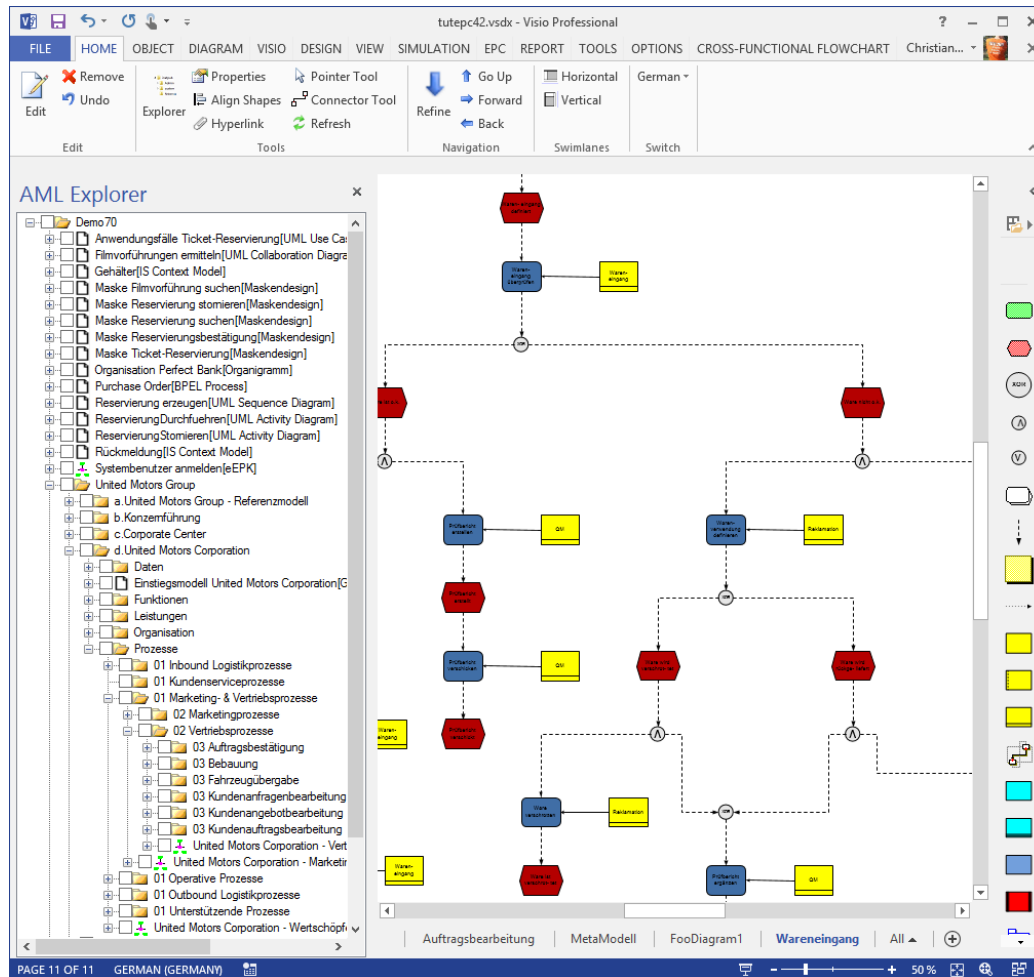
tutepc42.vsdx - Visio Professional

? – □

FILE HOME OBJECT DIAGRAM VISIO DESIGN VIEW SIMULATION EPC REPORT TOOLS OPTIONS CROSS-FUNCTIONAL FLOWCHART Christian...

Edit
Remove
Undo
Edit

Explorer
Properties
Align Shapes
Hyperlink
Pointer Tool
Connector Tool
Refresh
Tools

Refine
Go Up
Forward
Back
Navigation

Horizontal
Vertical
Swimlanes

German
Switch

AML Explorer

Demo70
Anwendungsfälle Ticket-Reservierung[UML Use Ca
Filmvorführungen ermitteln[UML Collaboration Diagra
Gehälter[IS Context Model]
Maske Filmvorführung suchen[Maskendesign]
Maske Reservierung stornieren[Maskendesign]
Maske Reservierung suchen[Maskendesign]
Maske Reservierungsbestätigung[Maskendesign]
Maske Ticket-Reservierung[Maskendesign]
Organisation Perfect Bank[Organigramm]
Purchase Order[BPEL Process]
Reservierung erzeugen[UML Sequence Diagram]
ReservierungDurchfuehren[UML Activity Diagram]
ReservierungStornieren[UML Activity Diagram]
Rückmeldung[IS Context Model]
Systembenutzer anmelden[eEPK]
United Motors Group
a.United Motors Group - Referenzmodell
b.Konzernführung
c.Corporate Center
d.United Motors Corporation
Daten
Einstiegsmodell United Motors Corporation[G
Funktionen
Leistungen
Organisation
Prozesse
01 Inbound Logistikprozesse
01 Kundenserviceprozesse
01 Marketing- & Vertriebsprozesse
02 Marketingprozesse
02 Vertriebsprozesse
03 Auftragsbestätigung
03 Bebauung
03 Fahrzeugübergabe
03 Kundenanfragenbearbeitung
03 Kundenangebotbearbeitung
03 Kundenauftragsbearbeitung
United Motors Corporation - Vert
United Motors Corporation - Marketir
01 Operative Prozesse
01 Outbound Logistikprozesse
01 Unterstützende Prozesse
United Motors Corporation - Wertschöpf

Waren-eingang überprüfen
Waren-eingang
QM
Reklamation
QM
Reklamation
QM
Waren-eingang
Waren-eingang

Auftragsbearbeitung MetaModell FooDiagram1 Wareneingang All

PAGE 11 OF 11 GERMAN (GERMANY) 50 %